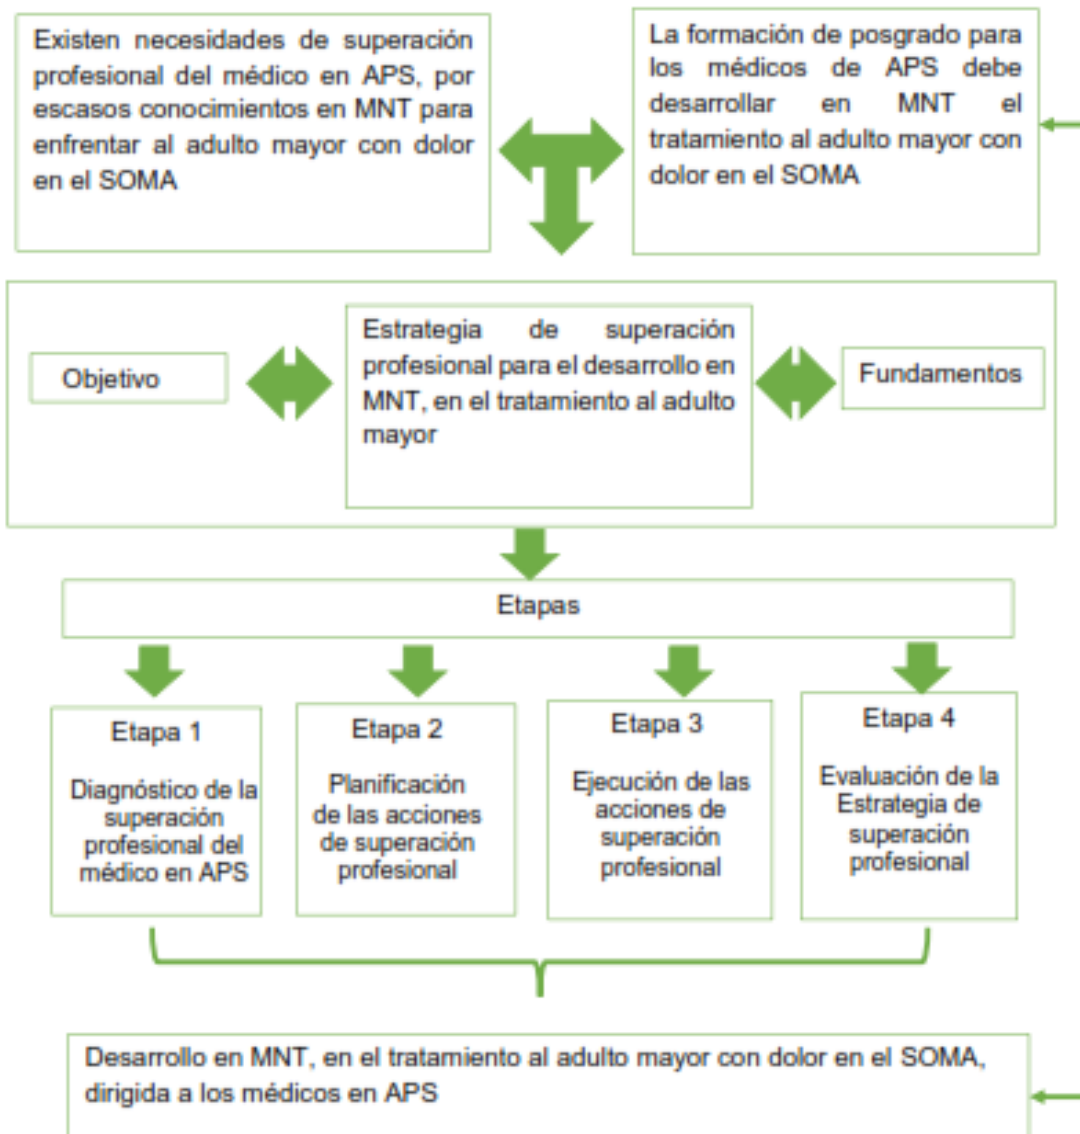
Existen necesidades de superación profesional del médico en APS, por escasos conocimientos en MNT para enfrentar al adulto mayor con dolor en el SOMA

La formación de posgrado para los médicos de APS debe desarrollar en MNT el tratamiento al adulto mayor con dolor en el SOMA

Objetivo

Estrategia de superación profesional para el desarrollo en MNT, en el tratamiento al adulto mayor

Fundamentos

Etapas

Etapa 1

Diagnóstico de la superación profesional del médico en APS

Etapa 2

Planificación de las acciones de superación profesional

Etapa 3

Ejecución de las acciones de superación profesional

Etapa 4

Evaluación de la Estrategia de superación profesional

Desarrollo en MNT, en el tratamiento al adulto mayor con dolor en el SOMA, dirigida a los médicos en APS